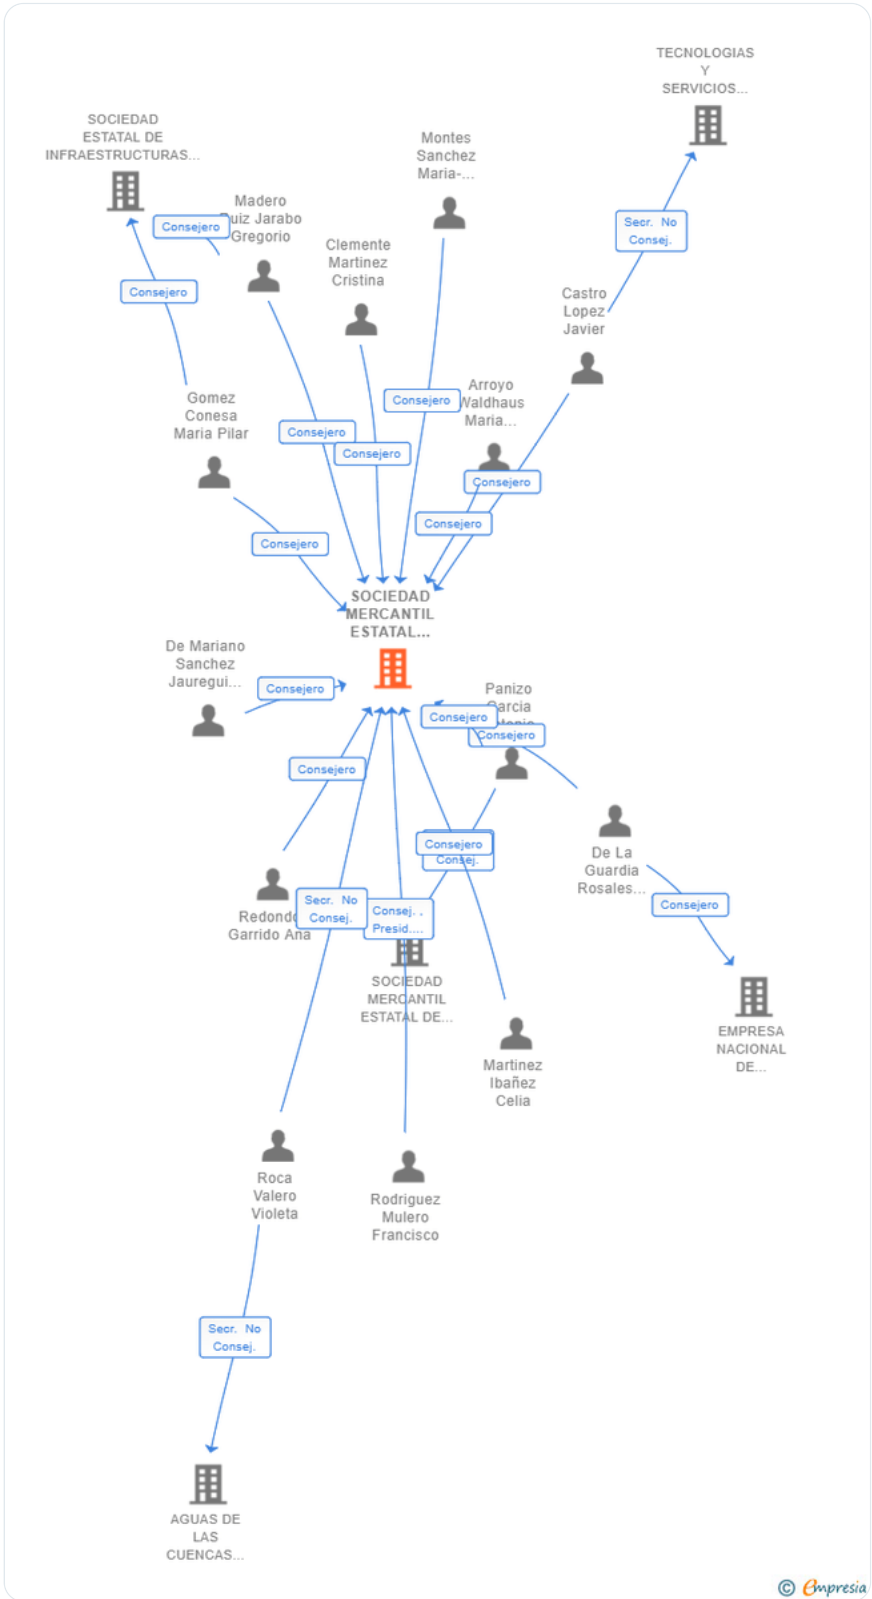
TECNOLOGIAS Y SERVICIOS...

SOCIEDAD ESTATAL DE INFRAESTRUCTURAS...

Montes Sanchez Maria-...

Madero Ruiz Jarabo Gregorio

Consejero

Secr. No Consej.

Clemente Martinez Cristina

Consejero

Castro Lopez Javier

Arroyo Waldhaus Maria...

Consejero

Gomez Conesa Maria Pilar

Consejero

Consejero

Consejero

Consejero

Consejero

SOCIEDAD MERCANTIL ESTATAL...

De Mariano Sanchez Jauregui...

Consejero

Panizo Garcia Maria

Consejero

Consejero

Consejero

De La Guardia Rosales...

Consejero

Consej.

Secr. No Consej.

Consej. , Presid....

Consejero

Redondo Garrido Ana

SOCIEDAD MERCANTIL ESTATAL DE...

EMPRESA NACIONAL DE...

Martinez Ibañez Celia

Roca Valero Violeta

Rodriguez Mulero Francisco

Secr. No Consej.

AGUAS DE LAS CUENCAS...

© Empresia